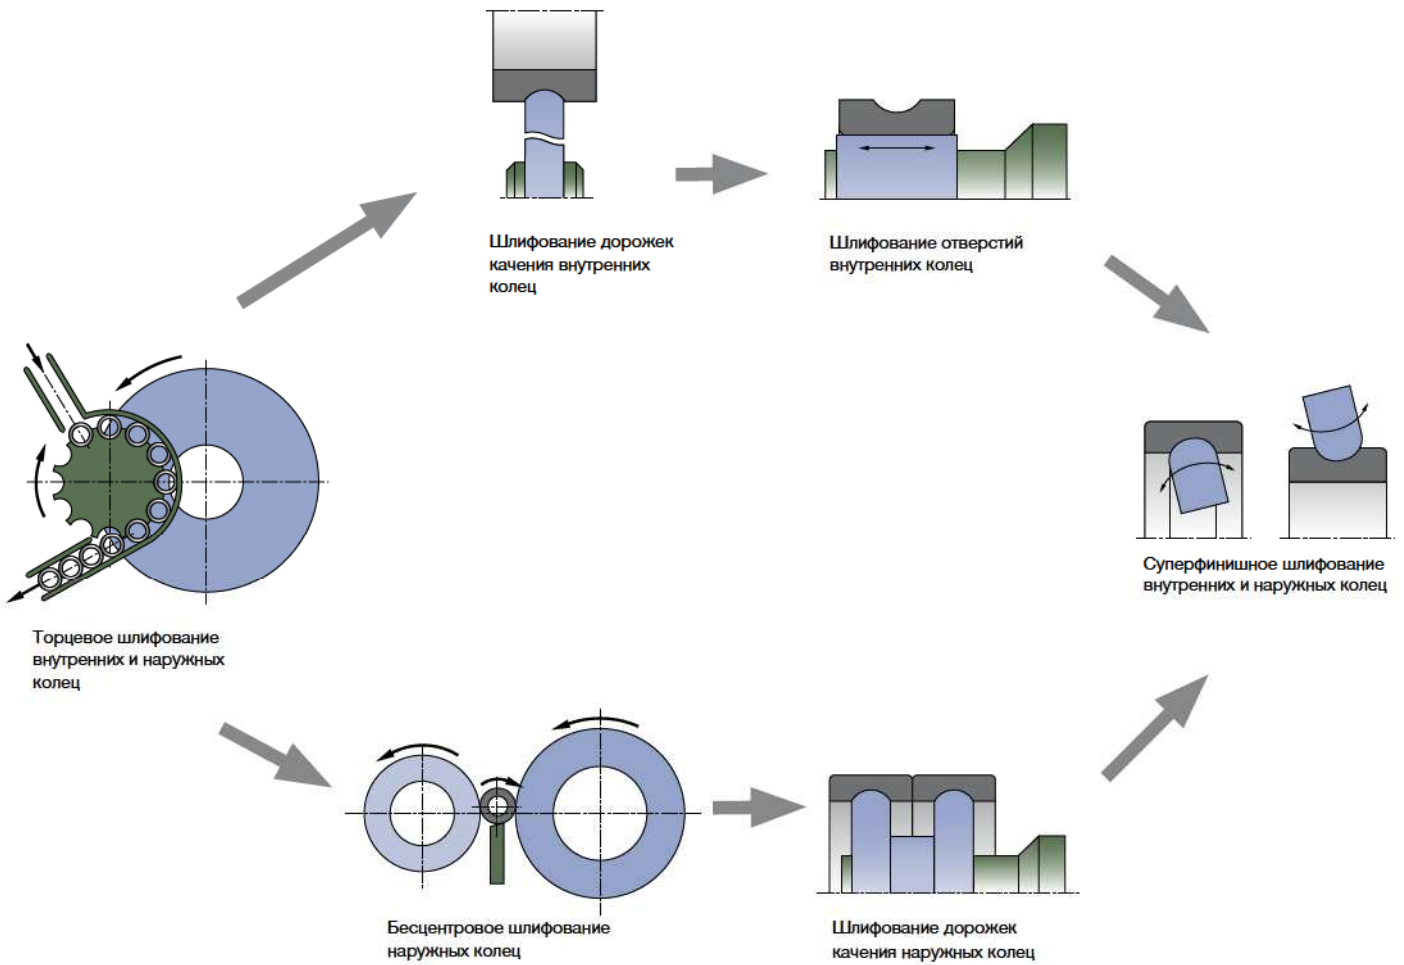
Шлифование дорожек качения внутренних колец

Шлифование отверстий внутренних колец

Торцевое шлифование внутренних и наружных колец

Суперфинишное шлифование внутренних и наружных колец

Бесцентровое шлифование наружных колец

Шлифование дорожек качения наружных колец